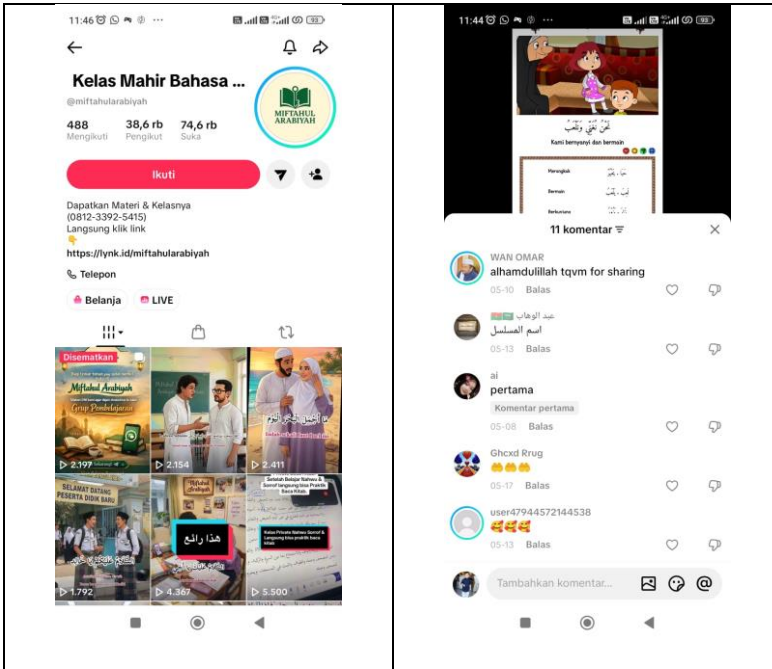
11:46 ⋯ 93

Kelas Mahir Bahasa ...

@miftahularabiyah

MIFTAHUL ARABIYAH

| 488 | 38,6 rb | 74,6 rb |
|---|---|---|
| Mengikuti | Pengikut | Suka |

Ikuti

Dapatkan Materi & Kelasnya
(0812-3392-5415)
Langsung klik link
👇
https://lynk.id/miftahularabiyah

Telepon

Belanja LIVE

Disematkan

Miftahul Arabiyah

Grup Pembelajaran

2.197 2.154 2.411

SELAMAT DATANG PESERTA DIDIK BARU

هذا رائع

Sekolah Belajar Nahwu & Shorof langsung bisa Praktik Baca Kitab

Kelas Privat Nahwu Sorof & Langsung bisa praktik baca kitab

1.792 4.367 5.500

11:44 ⋯ 93

نحن نغني ونلعب

Kami bernyanyi dan bermain

Menyanyi
Bermain
Berkumpul

11 komentar

WAN OMAR
alhamdulillah tqvm for sharing
05-10 Balas

عبد الوهاب
اسم المسلسل
05-13 Balas

ai
pertama
Komentar pertama
05-08 Balas

Ghcxd Rrug
👏👏👏
05-17 Balas

user47944572144538
🥰🥰🥰
05-13 Balas

Tambahkan komentar...